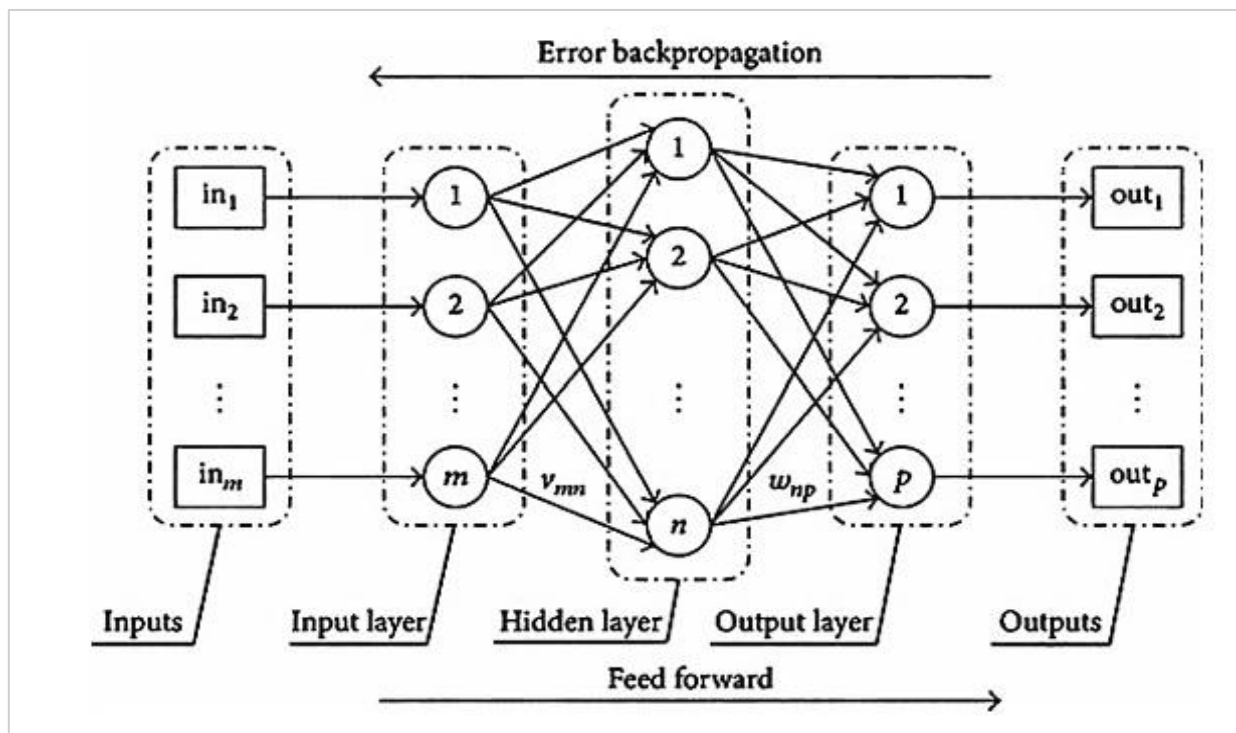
Error backpropagation

$\text{in}_1$
$\text{in}_2$
⋮
$\text{in}_m$

1
2
⋮
$m$

1
2
⋮
$n$

1
2
⋮
$p$

$\text{out}_1$
$\text{out}_2$
⋮
$\text{out}_p$

$v_{mn}$
$w_{np}$

Inputs
Input layer
Hidden layer
Output layer
Outputs

Feed forward